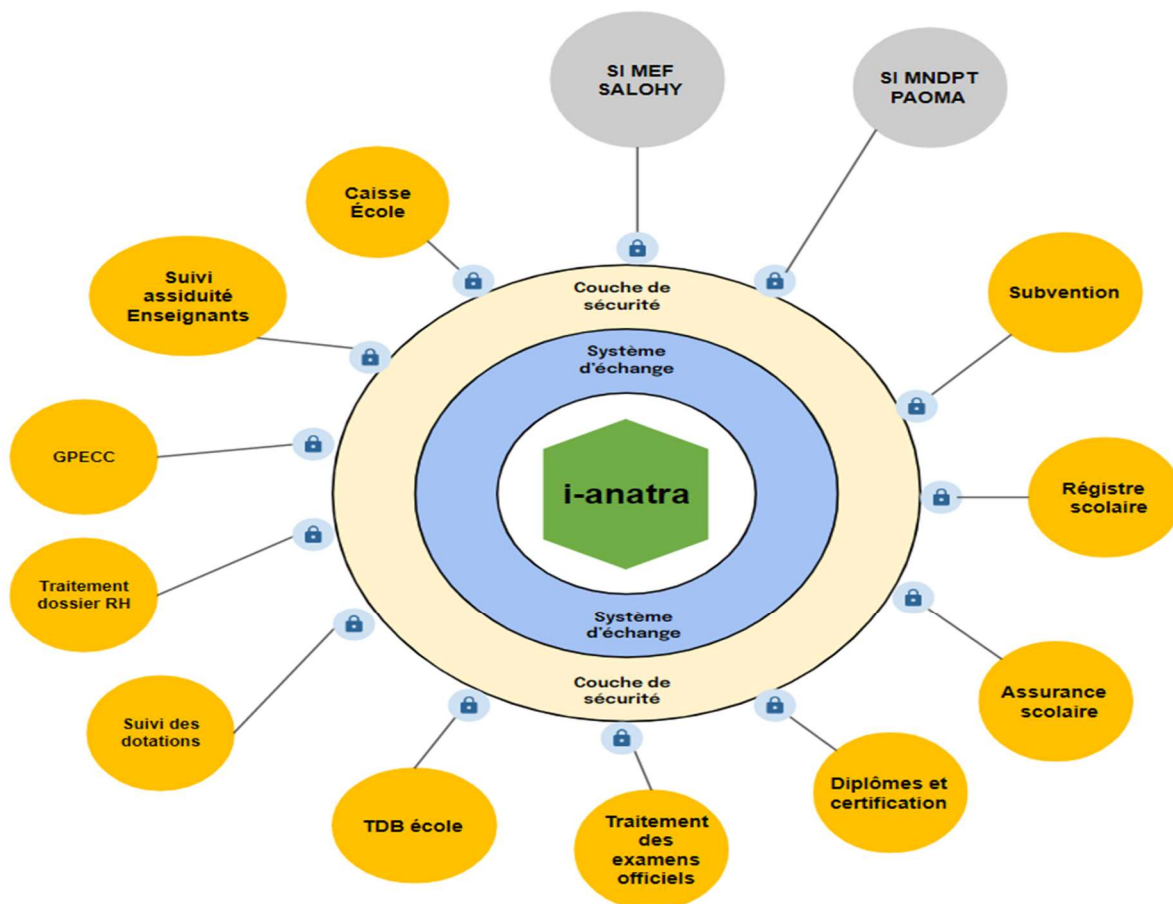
SI MEF SALOHY

SI MNDPT PAOMA

Caisse École

Suivi assiduité Enseignants

Subvention

Couche de sécurité

Système d'échange

GPECC

i-anatra

Régistre scolaire

Traitement dossier RH

Système d'échange

Couche de sécurité

Suivi des dotations

Assurance scolaire

Diplômes et certification

TDB école

Traitement des examens officiels